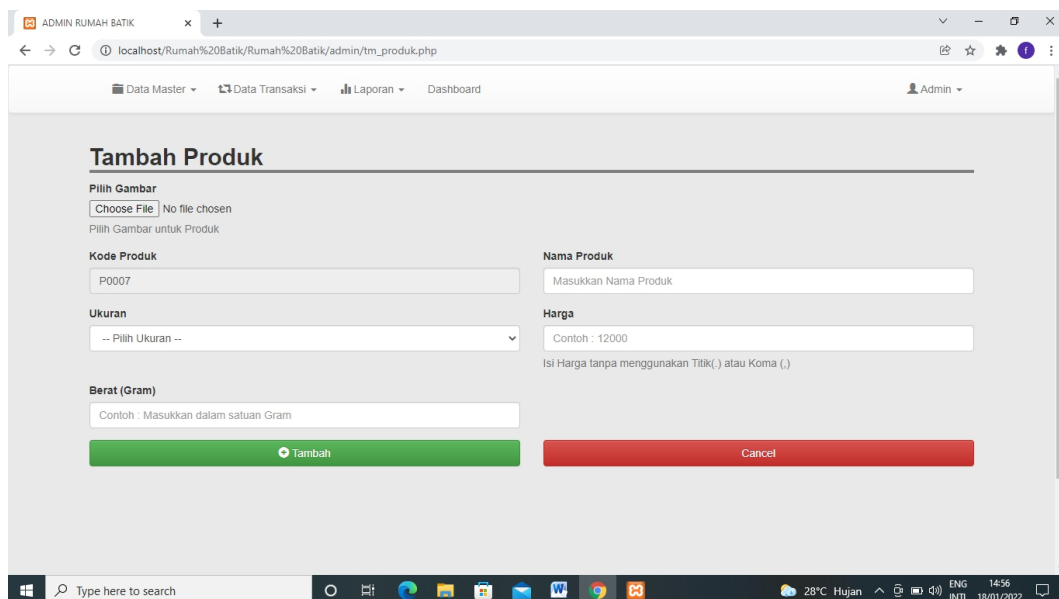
ADMIN RUMAH BATIK × +

localhost/Rumah%20Batik/Rumah%20Batik/admin/tm_produk.php

Data Master ▾ Data Transaksi ▾ Laporan ▾ Dashboard Admin ▾

Tambah Produk

Pilih Gambar

Choose File No file chosen

Pilih Gambar untuk Produk

Kode Produk

P0007

Nama Produk

Masukkan Nama Produk

Ukuran

-- Pilih Ukuran --

Harga

Contoh : 12000

Isi Harga tanpa menggunakan Titik(.) atau Koma (,)

Berat (Gram)

Contoh : Masukkan dalam satuan Gram

Tambah

Cancel

Type here to search

28°C Hujan ENG INTL 14:56 18/01/2022